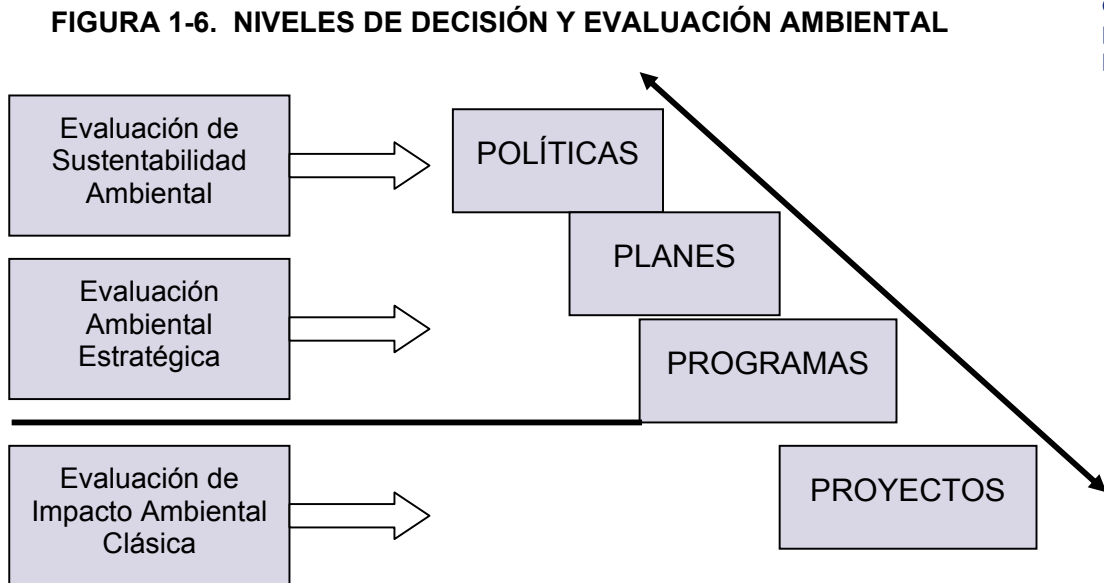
FIGURA 1-6. NIVELES DE DECISIÓN Y EVALUACIÓN AMBIENTAL

Evaluación de Sustentabilidad Ambiental

POLÍTICAS

PLANES

Evaluación Ambiental Estratégica

PROGRAMAS

Evaluación de Impacto Ambiental Clásica

PROYECTOS